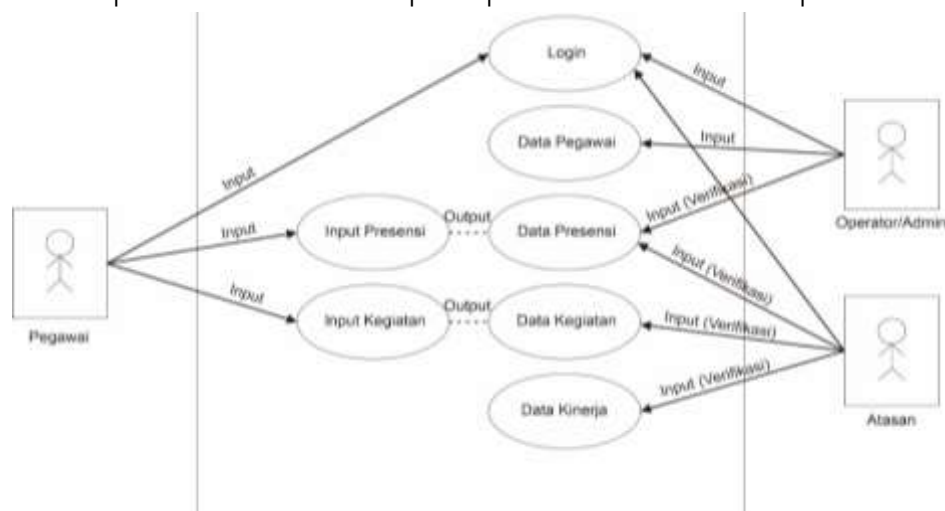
Login

Input

Data Pegawai

Input

Input

Input (Verifikasi)

Operator/Admin

Input

Input Presensi

Output

Data Presensi

Pegawai

Input (Verifikasi)

Input

Input Kegiatan

Output

Data Kegiatan

Input (Verifikasi)

Input (Verifikasi)

Data Kinerja

Atasan